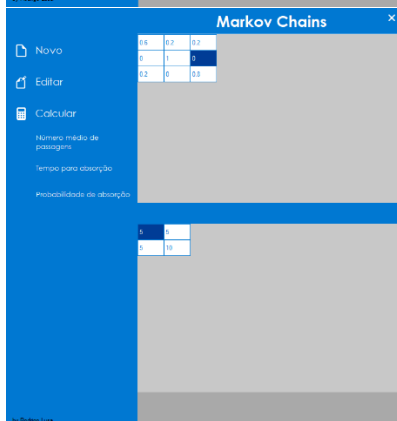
Markov Chains
×

Novo

Editar

Calcular

Número médio de passagens

Tempo para absorção

Probabilidade de absorção

| 0.6 | 0.2 | 0.2 |
|---|---|---|
| 0 | 1 | 0 |
| 0.2 | 0 | 0.8 |

| 5 | 5 |
|---|---|
| 5 | 10 |

by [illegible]